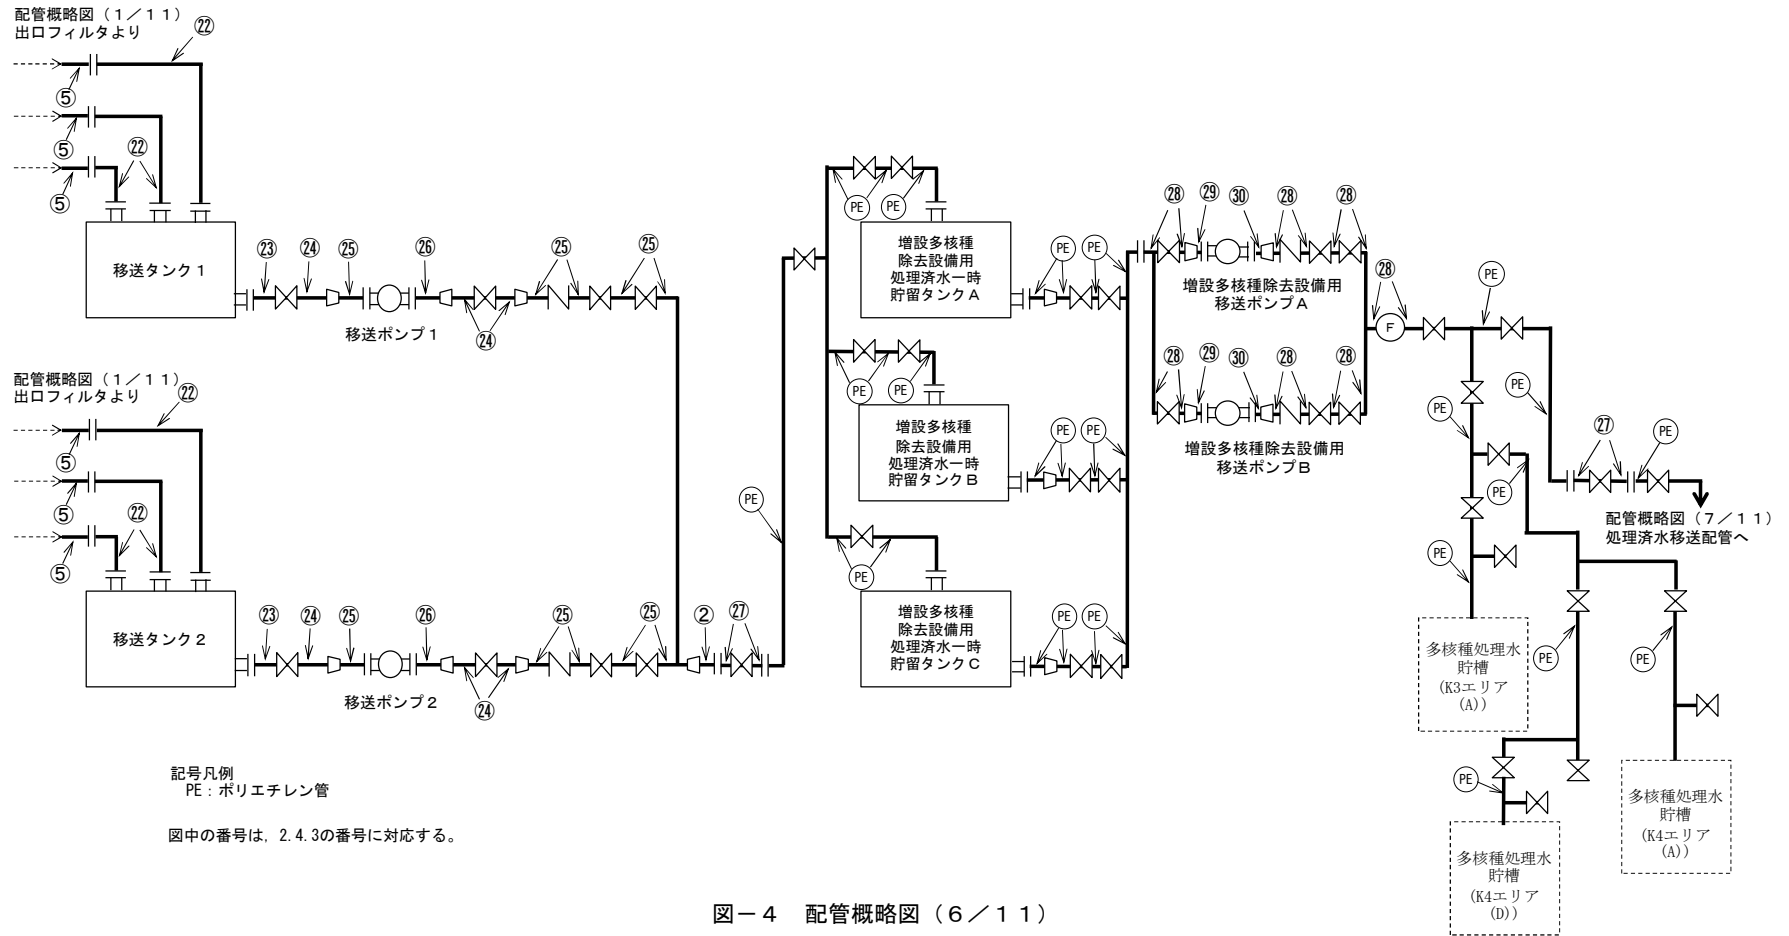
配管概略図（１／１１）
出口フィルタより
㉒
⑤
⑤
⑤
㉒
移送タンク１
㉓ ㉔ ㉕ ㉖ ㉕ ㉕
移送ポンプ１
㉔

配管概略図（１／１１）
出口フィルタより
㉒
⑤
⑤
⑤
㉒
移送タンク２
㉓ ㉔ ㉕ ㉖ ㉕ ㉕
移送ポンプ２
㉔
② ㉗
PE

PE PE
増設多核種
除去設備用
処理済水一時
貯留タンクＡ
PE PE

PE PE
増設多核種
除去設備用
処理済水一時
貯留タンクＢ
PE PE

PE
増設多核種
除去設備用
処理済水一時
貯留タンクＣ
PE PE

㉘ ㉙ ㉚ ㉘ ㉘
増設多核種除去設備用
移送ポンプＡ
㉘
F
㉘ ㉙ ㉚ ㉘ ㉘
増設多核種除去設備用
移送ポンプＢ

PE
PE
PE
PE
㉗ PE
PE
配管概略図（７／１１）
処理済水移送配管へ
PE
PE
PE
多核種処理水
貯槽
(K3エリア
(A))
PE
多核種処理水
貯槽
(K4エリア
(D))
多核種処理水
貯槽
(K4エリア
(A))

記号凡例
PE：ポリエチレン管

図中の番号は，2.4.3の番号に対応する。

図－４　配管概略図（６／１１）